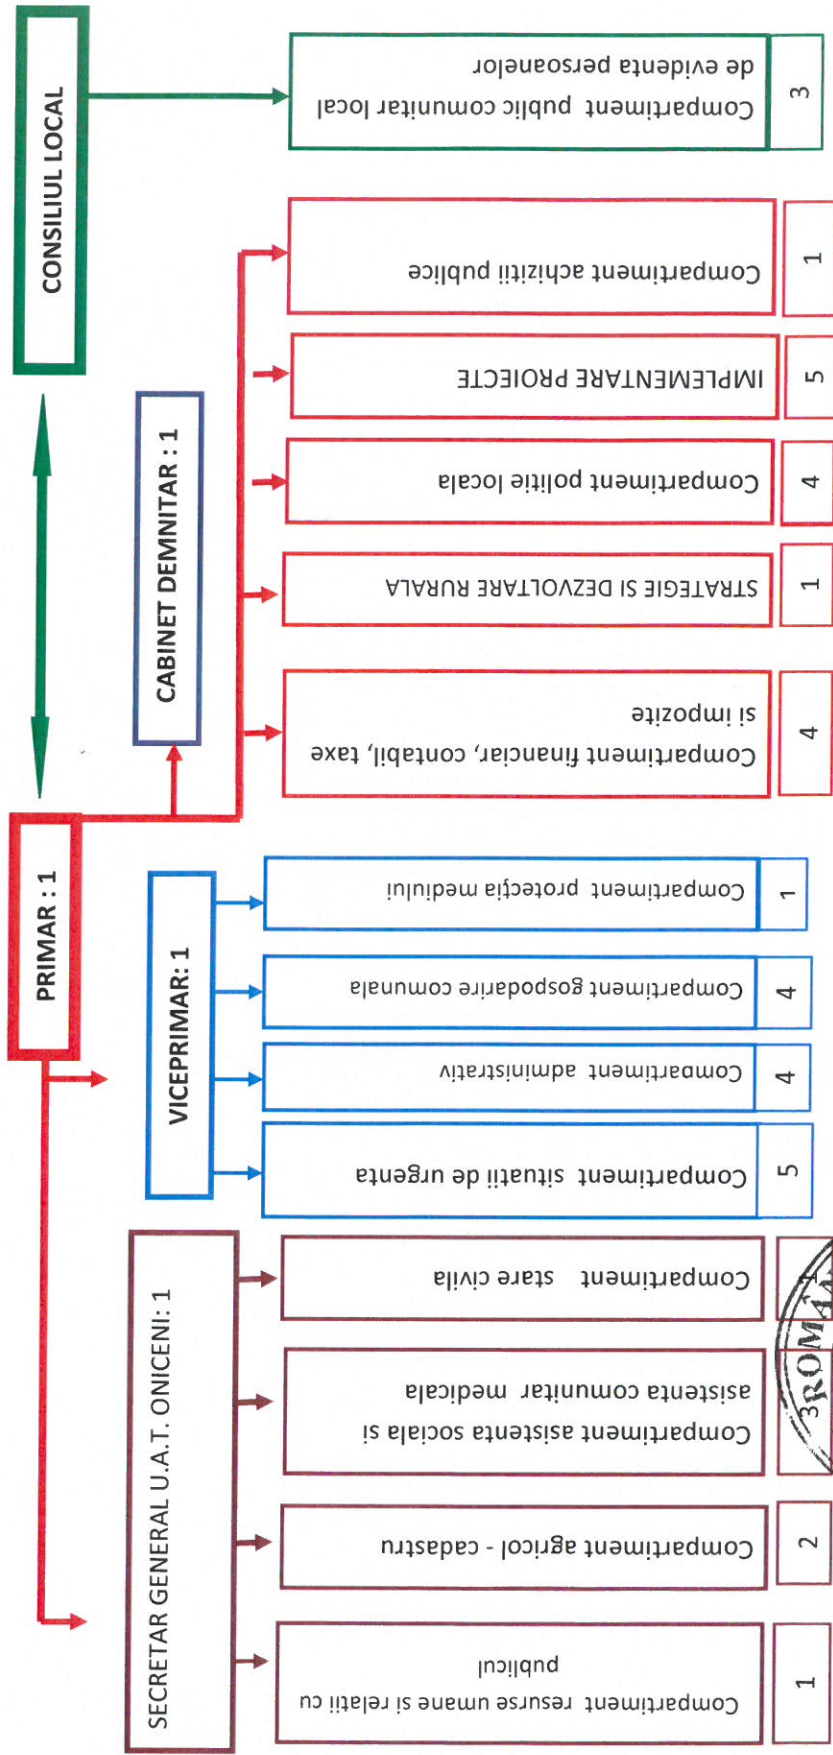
CONSILIUL LOCAL

Compartiment public comunitar local de evidenta persoanelor

3

PRIMAR : 1

CABINET DEMNITAR : 1

Compartiment achizitii publice

1

IMPLEMENTARE PROIECTE

5

Compartiment politie locala

4

STRATEGIE SI DEZVOLTARE RURALA

1

Compartiment financiar, contabil, taxe si impozite

4

VICEPRIMAR: 1

Compartiment protectia mediului

1

Compartiment gospodarire comunala

4

Compartiment administrativ

4

Compartiment situatii de urgenta

5

SECRETAR GENERAL U.A.T. ONICENI: 1

Compartiment stare civila

Compartiment asistenta sociala si asistenta comunitar medicala

Compartiment agricol - cadastru

2

Compartiment resurse umane si relatii cu publicul

1

ROMÂ